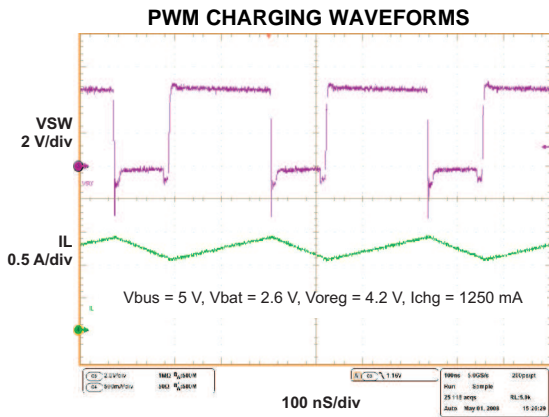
PWM CHARGING WAVEFORMS

VSW
2 V/div

IL
0.5 A/div

Vbus = 5 V, Vbat = 2.6 V, Voreg = 4.2 V, Ichg = 1250 mA

C3 2.0V/div 1MΩ $B_W$:500M
C4 500mA/div 1MΩ $B_W$:500M

C3 1.1V

100ns 5.0GS/s 200ps/pt
Run Sample
25118 acqs RL:5.0k
Auto May 01, 2008 15:20:20

100 nS/div